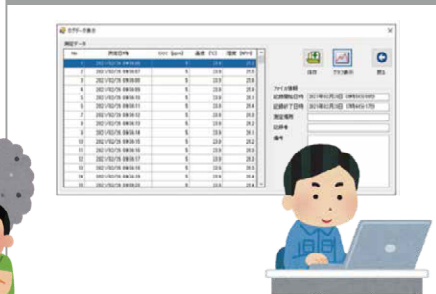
全データ表示

測定データ

| No. | 測定日時 | CO2 [ppm] | 温度 [℃] | 湿度 [%] |
|---|---|---|---|---|
| 1 | 2021/02/26 09:50:05 | 5 | 23.6 | 25.2 |
| 2 | 2021/02/26 09:50:07 | 5 | 23.6 | 25.2 |
| 3 | 2021/02/26 09:50:08 | 5 | 23.6 | 25.2 |
| 4 | 2021/02/26 09:50:09 | 5 | 23.6 | 25.2 |
| 5 | 2021/02/26 09:50:10 | 5 | 23.6 | 25.2 |
| 6 | 2021/02/26 09:50:11 | 5 | 23.6 | 25.2 |
| 7 | 2021/02/26 09:50:12 | 5 | 23.6 | 25.2 |
| 8 | 2021/02/26 09:50:13 | 5 | 23.6 | 25.2 |
| 9 | 2021/02/26 09:50:14 | 5 | 23.6 | 25.2 |
| 10 | 2021/02/26 09:50:15 | 5 | 23.6 | 25.2 |
| 11 | 2021/02/26 09:50:16 | 5 | 23.6 | 25.2 |
| 12 | 2021/02/26 09:50:17 | 5 | 23.6 | 25.2 |
| 13 | 2021/02/26 09:50:18 | 5 | 23.6 | 25.2 |
| 14 | 2021/02/26 09:50:19 | 5 | 23.6 | 25.2 |
| 15 | 2021/02/26 09:50:20 | 5 | 23.6 | 25.2 |

保存

グラフ表示

閉る

ファイル情報

記録開始日時 2021年02月26日 09時50分05秒

記録終了日時 2021年02月26日 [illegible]

測定場所

記録者

備考